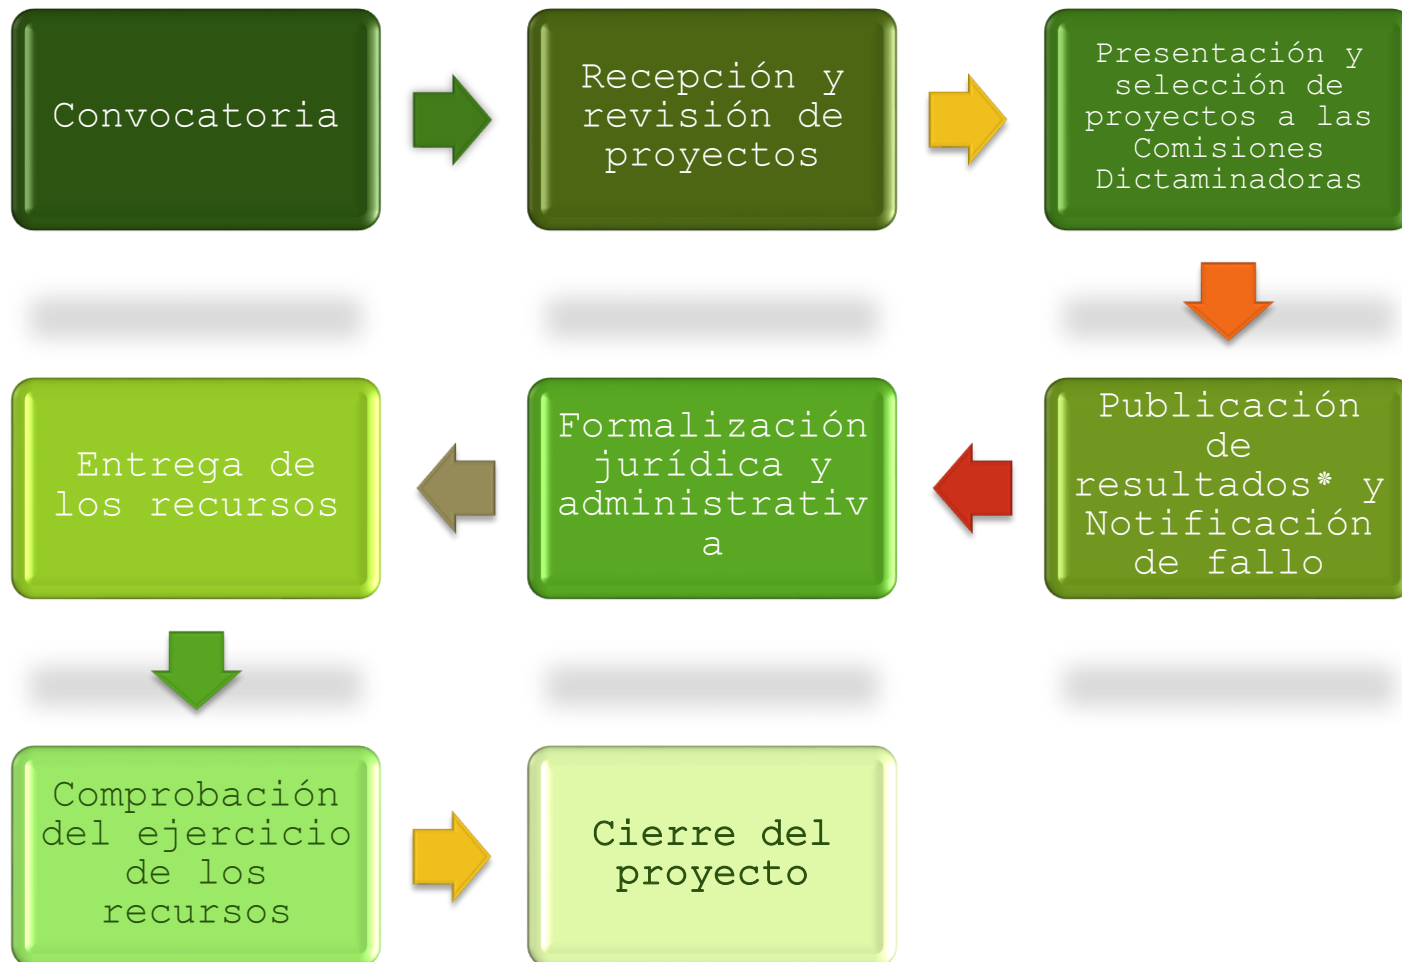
Convocatoria

Recepción y revisión de proyectos

Presentación y selección de proyectos a las Comisiones Dictaminadoras

Publicación de resultados* y Notificación de fallo

Formalización jurídica y administrativ a

Entrega de los recursos

Comprobación del ejercicio de los recursos

Cierre del proyecto